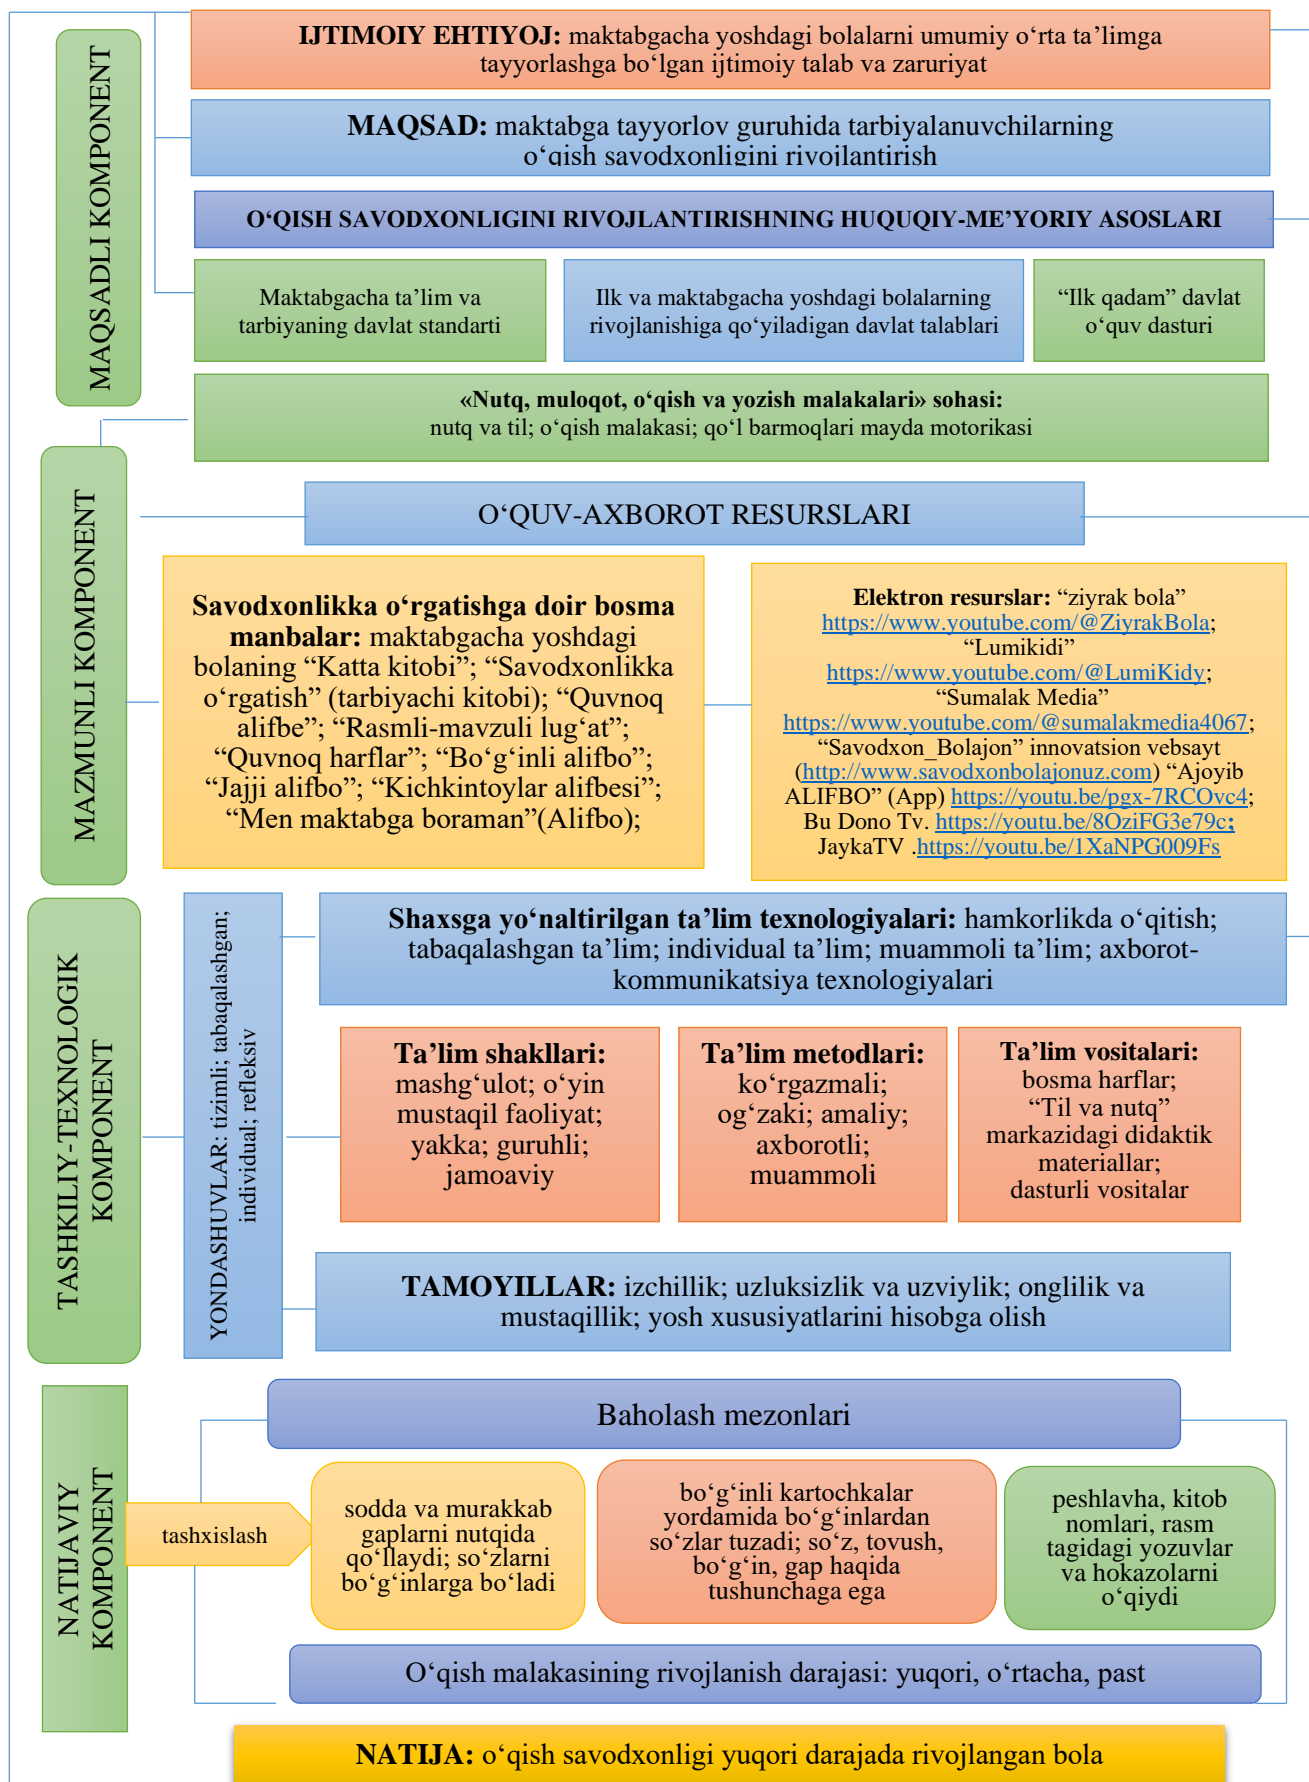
MAQSADLI KOMPONENT

**IJTIMOIY EHTIYOJ:** maktabgacha yoshdagi bolalarni umumiy o‘rta ta’limga tayyorlashga bo‘lgan ijtimoiy talab va zaruriyat

**MAQSAD:** maktabga tayyorlov guruhida tarbiyalanuvchilarning o‘qish savodxonligini rivojlantirish

O‘QISH SAVODXONLIGINI RIVOJLANTIRISHNING HUQUQIY-ME’YORIY ASOSLARI

Maktabgacha ta’lim va tarbiyaning davlat standarti

Ilk va maktabgacha yoshdagi bolalarning rivojlanishiga qo‘yiladigan davlat talablari

“Ilk qadam” davlat o‘quv dasturi

MAZMUNLI KOMPONENT

**«Nutq, muloqot, o‘qish va yozish malakalari» sohasi:** nutq va til; o‘qish malakasi; qo‘l barmoqlari mayda motorikasi

O‘QUV-AXBOROT RESURSLARI

**Savodxonlikka o‘rgatishga doir bosma manbalar:** maktabgacha yoshdagi bolaning “Katta kitobi”; “Savodxonlikka o‘rgatish” (tarbiyachi kitobi); “Quvnoq alifbe”; “Rasmli-mavzuli lug‘at”; “Quvnoq harflar”; “Bo‘g‘inli alifbo”; “Jajji alifbo”; “Kichkintoylar alifbesi”; “Men maktabga boraman”(Alifbo);

**Elektron resurslar:** “ziyrak bola” https://www.youtube.com/@ZiyrakBola; “Lumikidi” https://www.youtube.com/@LumiKidy; “Sumalak Media” https://www.youtube.com/@sumalakmedia4067; “Savodxon_Bolajon” innovatsion vebsayt (http://www.savodxonbolajonuz.com) “Ajoyib ALIFBO” (App) https://youtu.be/pgx-7RCOvc4; Bu Dono Tv. https://youtu.be/8OziFG3e79c; JaykaTV .https://youtu.be/1XaNPG009Fs

TASHKILIY-TEXNOLOGIK KOMPONENT

YONDASHUVLAR: tizimli; tabaqalashgan; individual; refleksiv

**Shaxsga yo‘naltirilgan ta’lim texnologiyalari:** hamkorlikda o‘qitish; tabaqalashgan ta’lim; individual ta’lim; muammoli ta’lim; axborot-kommunikatsiya texnologiyalari

**Ta’lim shakllari:** mashg‘ulot; o‘yin mustaqil faoliyat; yakka; guruhli; jamoaviy

**Ta’lim metodlari:** ko‘rgazmali; og‘zaki; amaliy; axborotli; muammoli

**Ta’lim vositalari:** bosma harflar; “Til va nutq” markazidagi didaktik materiallar; dasturli vositalar

**TAMOYILLAR:** izchillik; uzluksizlik va uzviylik; onglilik va mustaqillik; yosh xususiyatlarini hisobga olish

NATIJAVIY KOMPONENT

Baholash mezonlari

tashxislash

sodda va murakkab gaplarni nutqida qo‘llaydi; so‘zlarni bo‘g‘inlarga bo‘ladi

bo‘g‘inli kartochkalar yordamida bo‘g‘inlardan so‘zlar tuzadi; so‘z, tovush, bo‘g‘in, gap haqida tushunchaga ega

peshlavha, kitob nomlari, rasm tagidagi yozuvlar va hokazolarni o‘qiydi

O‘qish malakasining rivojlanish darajasi: yuqori, o‘rtacha, past

**NATIJA:** o‘qish savodxonligi yuqori darajada rivojlangan bola